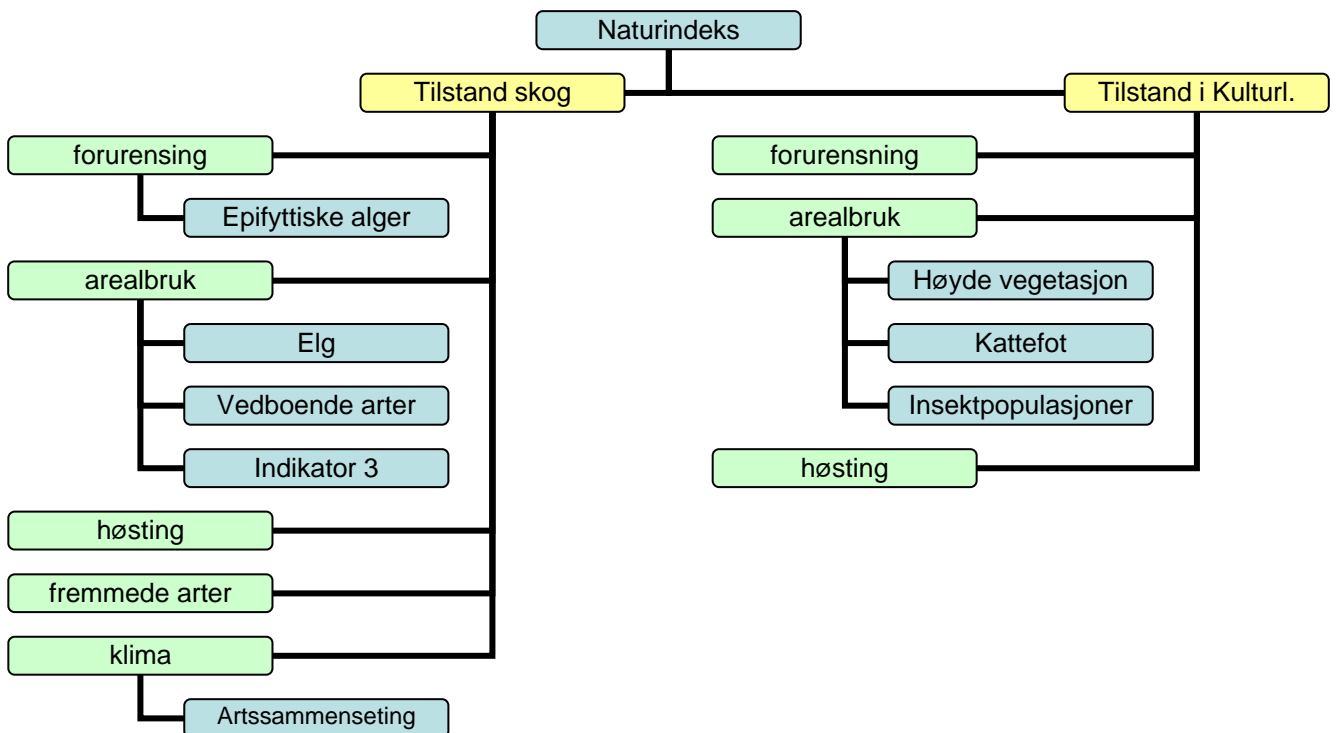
Naturindeks

Tilstand skog

forurensing

Epifyttiske alger

arealbruk

Elg

Vedboende arter

Indikator 3

høsting

fremmede arter

klima

Artssammenseting

Tilstand i Kulturl.

forurensning

arealbruk

Høyde vegetasjon

Kattefot

Insektpopulasjoner

høsting